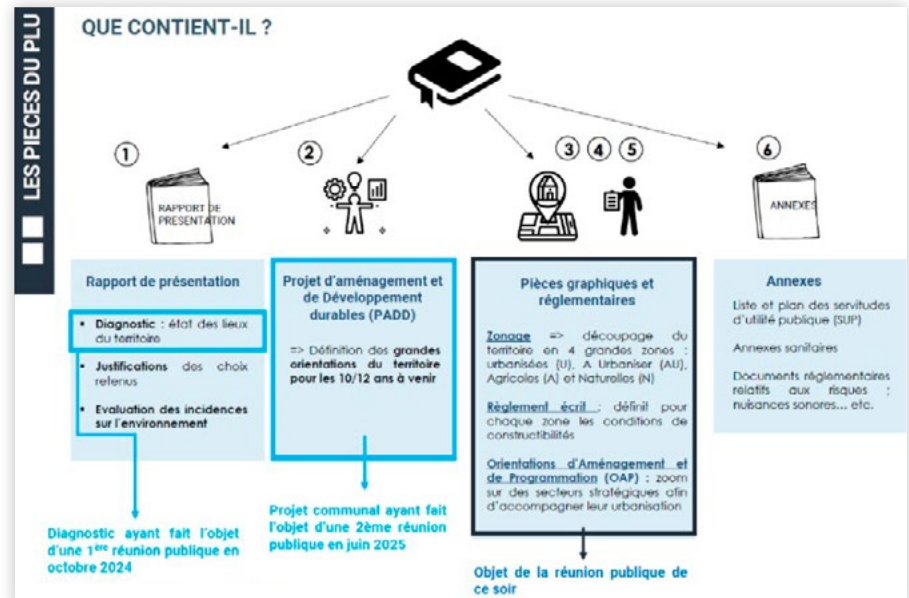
LES PIECES DU PLU

QUE CONTIENT-IL ?

①

RAPPORT DE PRESENTATION

②

③ ④ ⑤

⑥

ANNEXES

Rapport de présentation

• Diagnostic : état des lieux du territoire

• Justifications des choix retenus

• Evaluation des incidences sur l'environnement

Projet d'aménagement et de Développement durables (PADD)

=> Définition des grandes orientations du territoire pour les 10/12 ans à venir

Pièces graphiques et réglementaires

Zonage => découpage du territoire en 4 grandes zones : urbanisées (U), A Urbaniser (AU), Agricoles (A) et Naturelles (N)

Règlement écrit : définit pour chaque zone les conditions de constructibilités

Orientations d'Aménagement et de Programmation (OAP) : zoom sur des secteurs stratégiques afin d'accompagner leur urbanisation

Annexes

Liste et plan des servitudes d'utilité publique (SUP)

Annexes sanitaires

Documents réglementaires relatifs aux risques : nuisances sonores... etc.

Diagnostic ayant fait l'objet d'une 1ère réunion publique en octobre 2024

Projet communal ayant fait l'objet d'une 2ème réunion publique en juin 2025

Objet de la réunion publique de ce soir